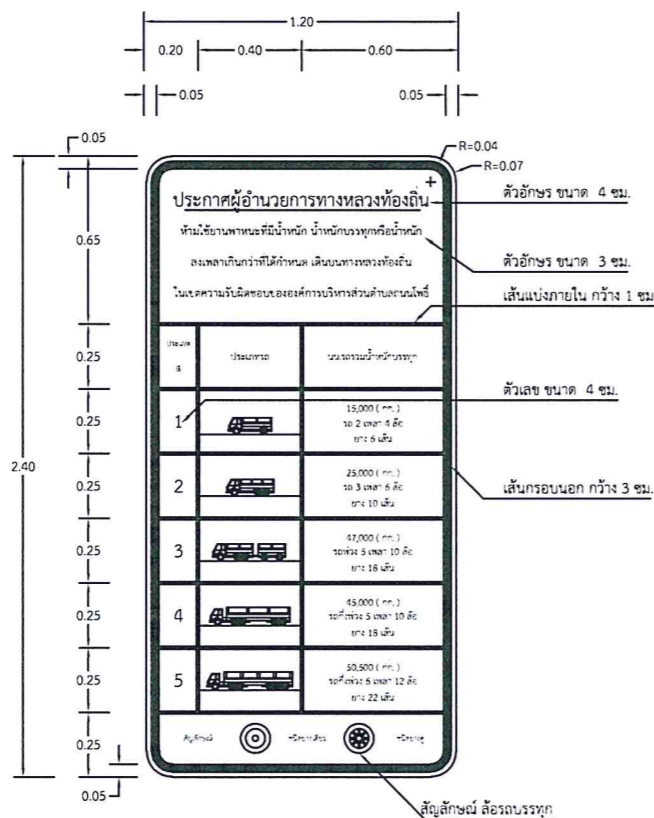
1.20

0.20 0.40 0.60

0.05 0.05

0.05

R=0.04

R=0.07

ประกาศผู้อำนวยการทางหลวงท้องถิ่น

ตัวอักษร ขนาด 4 ซม.

ห้ามใช้ยานพาหนะที่มีน้ำหนัก น้ำหนักบรรทุกหรือน้ำหนัก

ตัวอักษร ขนาด 3 ซม.

ลงเพลาเกินกว่าที่ได้กำหนด เดินบนทางหลวงท้องถิ่น

ในเขตความรับผิดชอบขององค์การบริหารส่วนตำบลหนองโพธิ์

เส้นแบ่งภายใน กว้าง 1 ซม

0.65

| ประเภท ที่ | ประเภทรถ | นน.รถรวมน้ำหนักบรรทุก |
|---|---|---|
| 1 | | 15,000 ( กก. ) รถ 2 เพลา 4 ล้อ ยาง 6 เส้น |
| 2 | | 25,000 ( กก. ) รถ 3 เพลา 6 ล้อ ยาง 10 เส้น |
| 3 | | 47,000 ( กก. ) รถพ่วง 5 เพลา 10 ล้อ ยาง 18 เส้น |
| 4 | | 45,000 ( กก. ) รถกึ่งพ่วง 5 เพลา 10 ล้อ ยาง 18 เส้น |
| 5 | | 50,500 ( กก. ) รถกึ่งพ่วง 6 เพลา 12 ล้อ ยาง 22 เส้น |

ตัวเลข ขนาด 4 ซม.

เส้นกรอบนอก กว้าง 3 ซม.

2.40

0.25
0.25
0.25
0.25
0.25
0.25
0.25
0.25

สัญลักษณ์ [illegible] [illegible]

0.05

สัญลักษณ์ ล้อรถบรรทุก